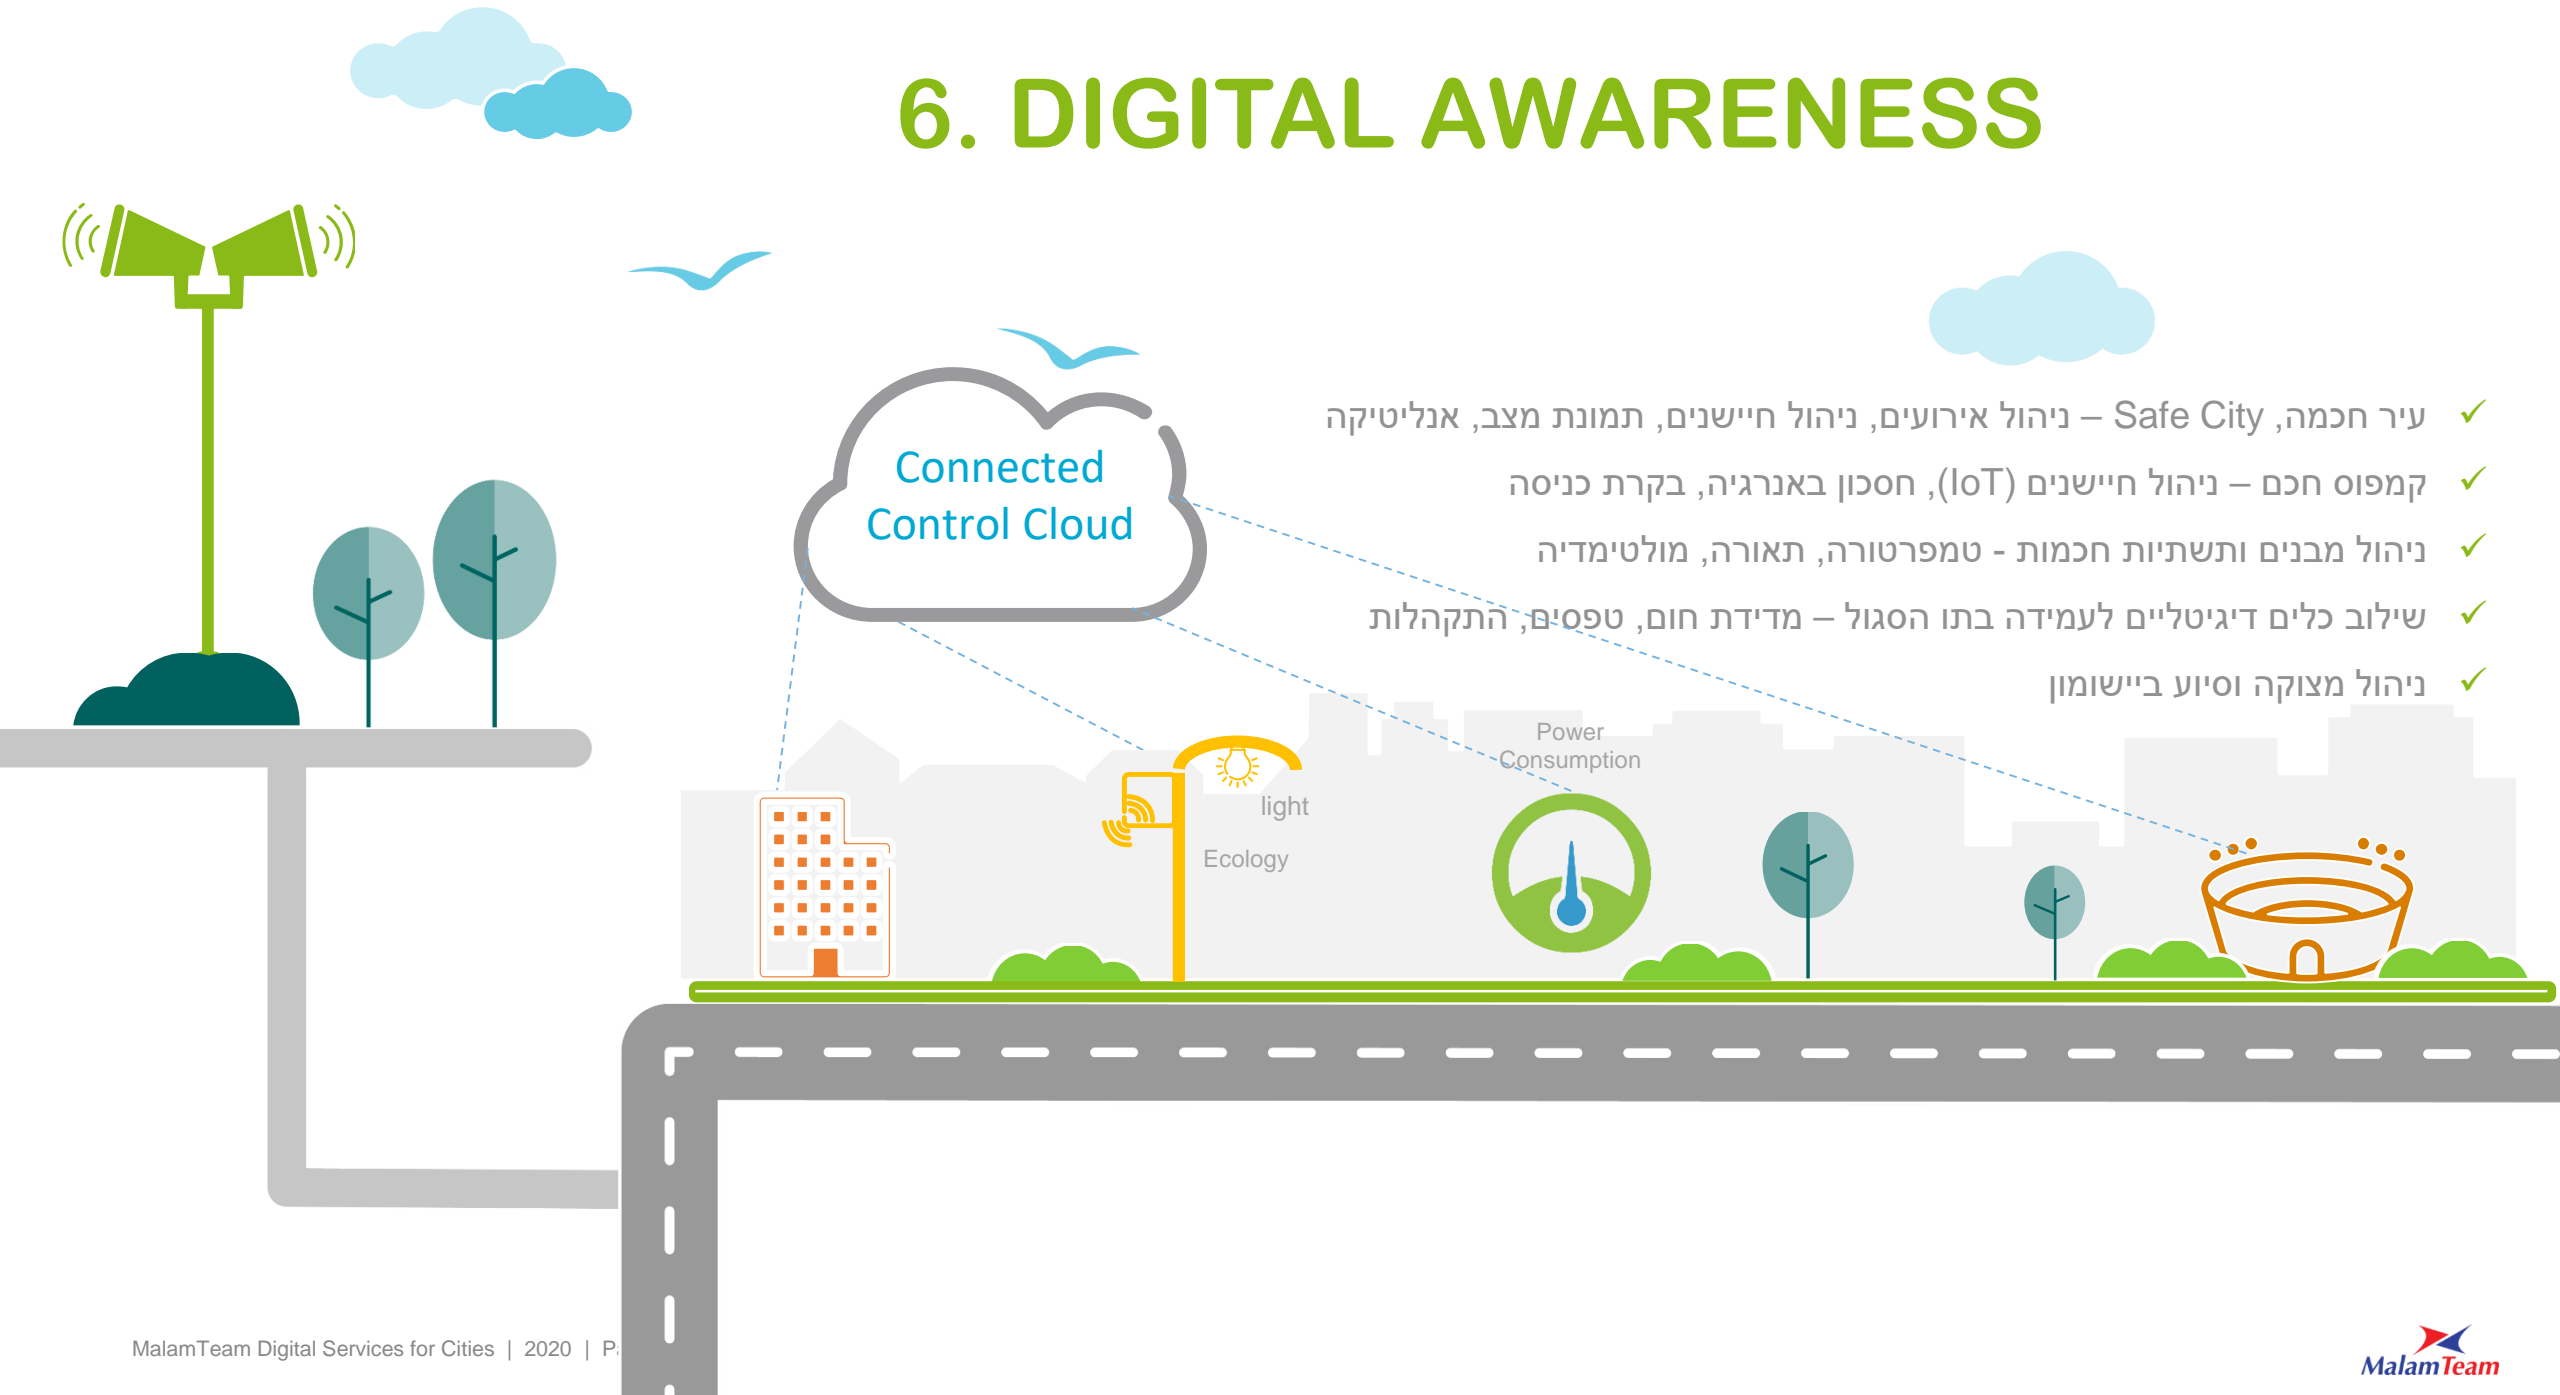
6. DIGITAL AWARENESS

Connected Control Cloud

✓ עיר חכמה, Safe City – ניהול אירועים, ניהול חיישנים, תמונת מצב, אנליטיקה

✓ קמפוס חכם – ניהול חיישנים (IoT), חסכון באנרגיה, בקרת כניסה

✓ ניהול מבנים ותשתיות חכמות - טמפרטורה, תאורה, מולטימדיה

✓ שילוב כלים דיגיטליים לעמידה בתו הסגול – מדידת חום, טפסים, התקהלות

✓ ניהול מצוקה וסיוע ביישומון

light

Ecology

Power Consumption

MalamTeam Digital Services for Cities | 2020 | P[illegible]

MalamTeam